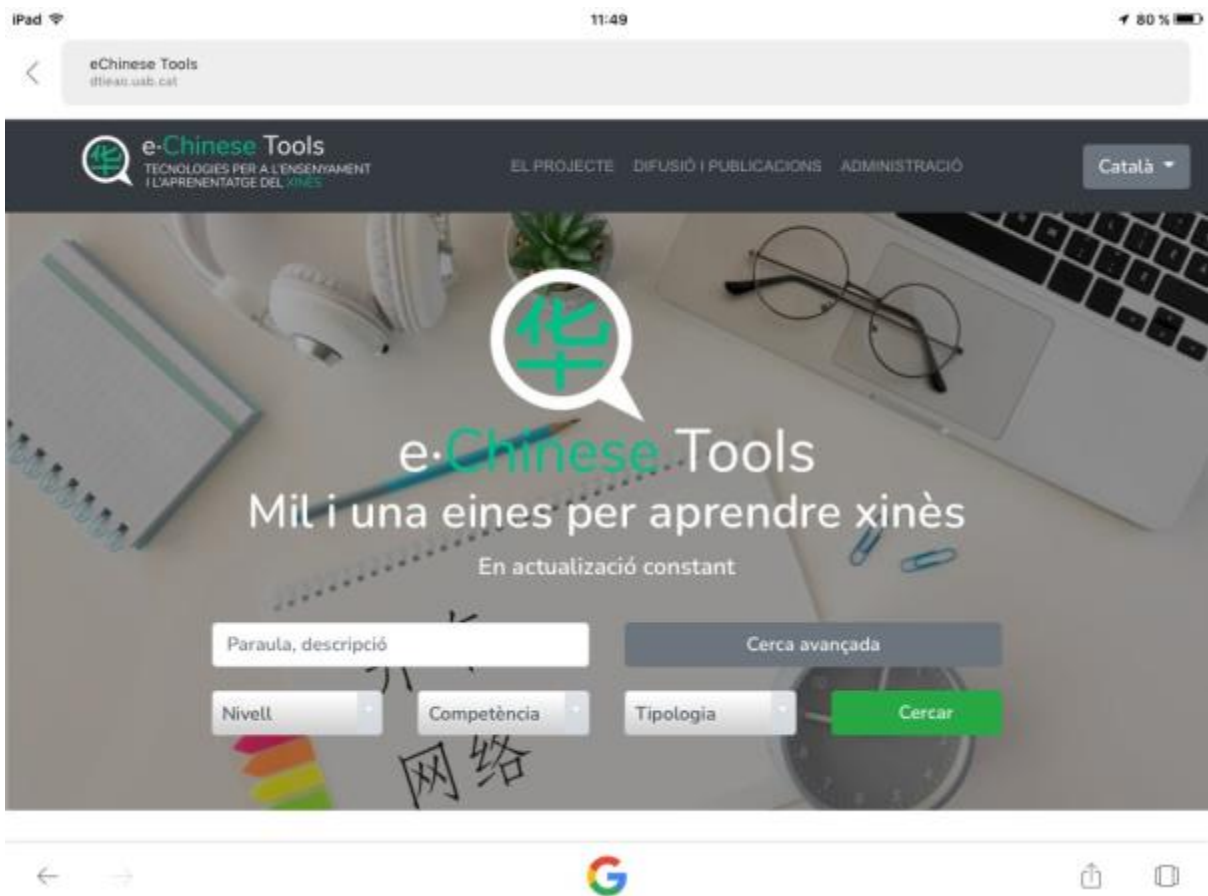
iPad 11:49 80 %

eChinese Tools
dtieao.uab.cat

华 e-Chinese Tools
TECNOLOGIES PER A L'ENSENYAMENT I L'APRENENTATGE DEL XINÈS

EL PROJECTE DIFUSIÓ I PUBLICACIONS ADMINISTRACIÓ

Català

华

e-Chinese Tools
Mil i una eines per aprendre xinès
En actualizació constant

Paraula, descripció

Cerca avançada

Nivell

Competència

Tipologia

Cercar

网络

G